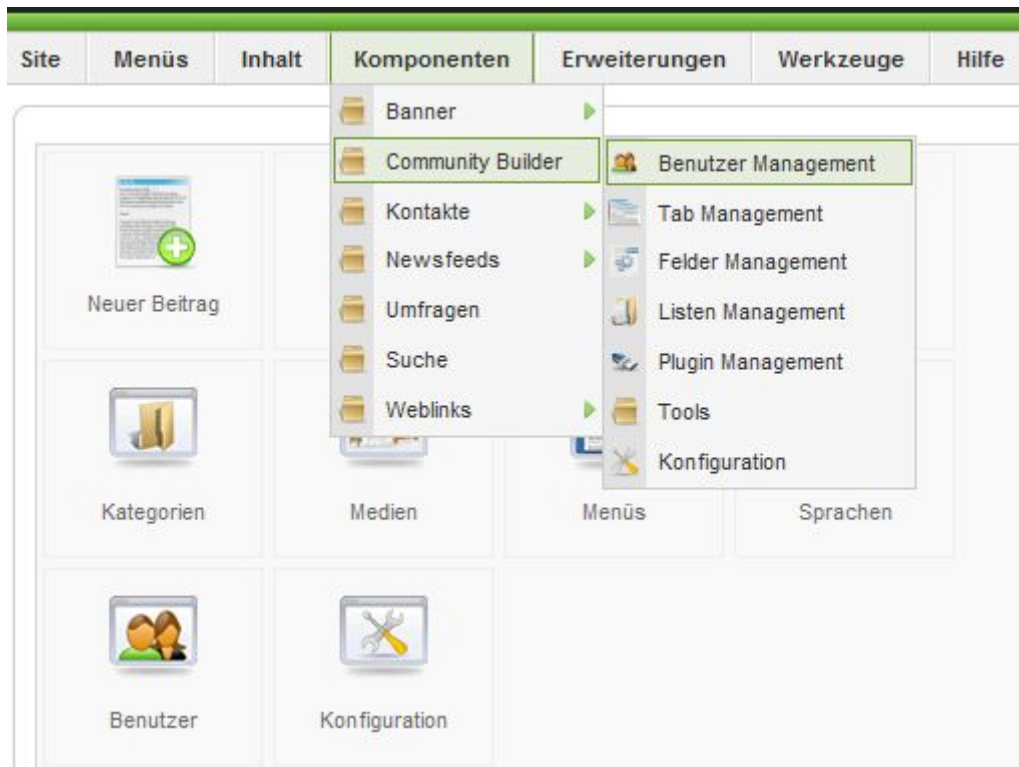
Site | Menüs | Inhalt | Komponenten | Erweiterungen | Werkzeuge | Hilfe

Banner
Community Builder
Kontakte
Newsfeeds
Umfragen
Suche
Weblinks

Benutzer Management
Tab Management
Felder Management
Listen Management
Plugin Management
Tools
Konfiguration

Neuer Beitrag

Kategorien
Medien
Menüs
Sprachen

Benutzer
Konfiguration